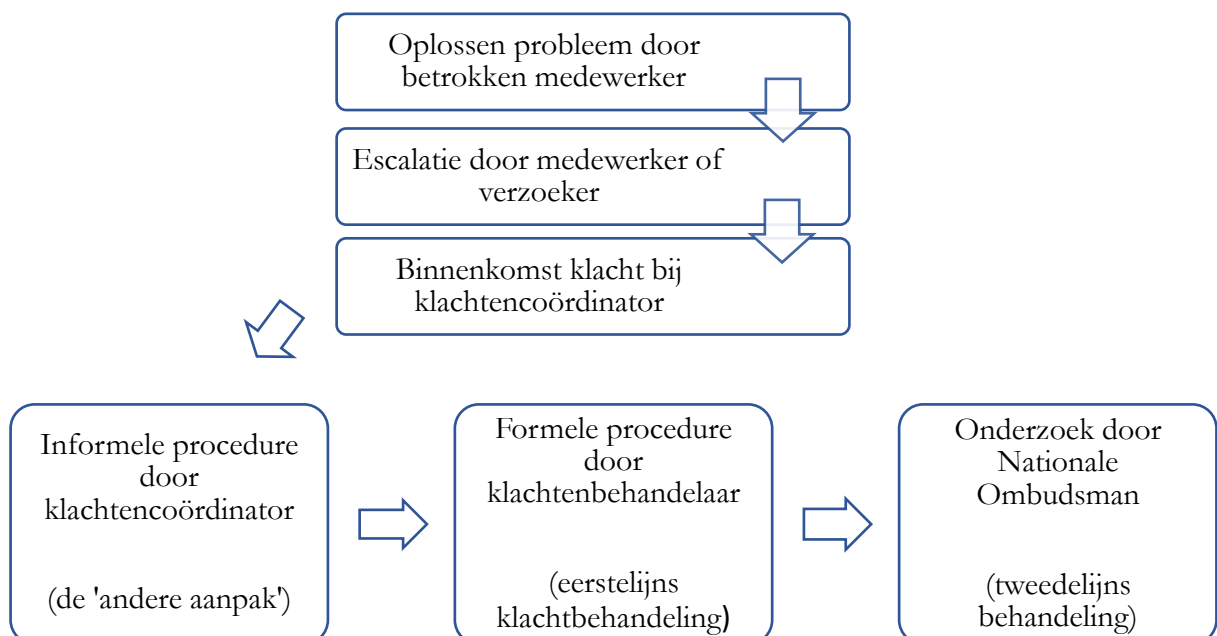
Oplossen probleem door betrokken medewerker

Escalatie door medewerker of verzoeker

Binnenkomst klacht bij klachtencoördinator

Informele procedure door klachtencoördinator

(de 'andere aanpak')

Formele procedure door klachtenbehandelaar

(eerstelijns klachtbehandeling)

Onderzoek door Nationale Ombudsman

(tweedelijns behandeling)